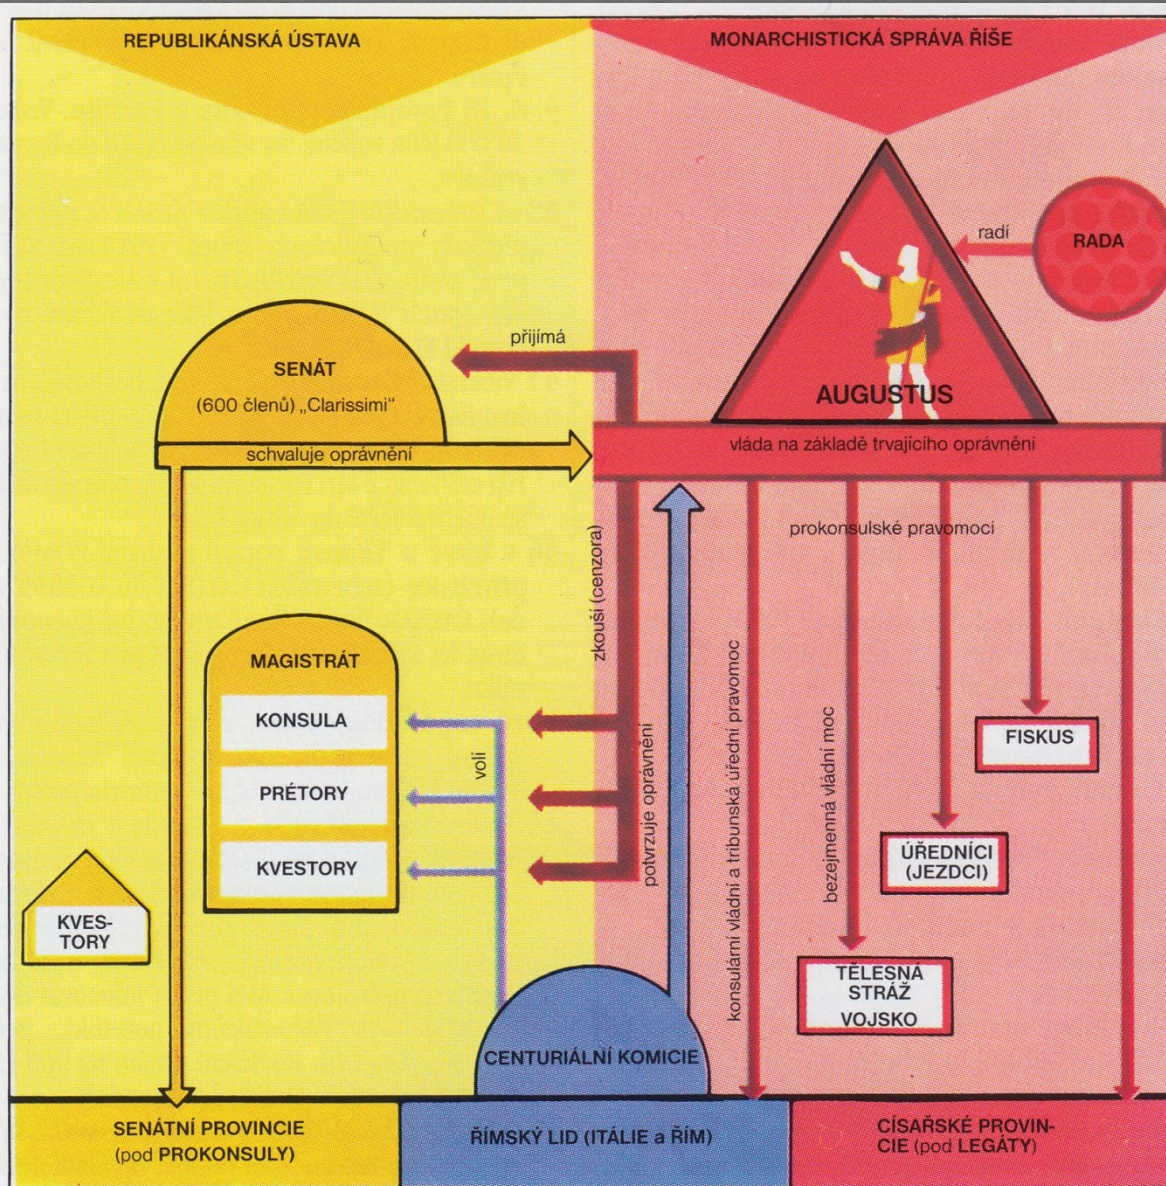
REPUBLIKÁNSKÁ ÚSTAVA

MONARCHISTICKÁ SPRÁVA ŘÍŠE

radí

RADA

přijímá

SENÁT

(600 členů) „Clarissimi"

AUGUSTUS

schvaluje oprávnění

vláda na základě trvajícího oprávnění

prokonsulské pravomoci

zkouší (cenzora)

MAGISTRÁT

KONSULA

PRÉTORY

KVESTORY

volí

potvrzuje oprávnění

konsulární vládní a tribunská úřední pravomoc

bezejmenná vládní moc

FISKUS

ÚŘEDNÍCI (JEZDCI)

TĚLESNÁ STRÁŽ VOJSKO

KVESTORY

CENTURIÁLNÍ KOMICIE

SENÁTNÍ PROVINCIE (pod PROKONSULY)

ŘÍMSKÝ LID (ITÁLIE a ŘÍM)

CÍSAŘSKÉ PROVINCIE (pod LEGÁTY)